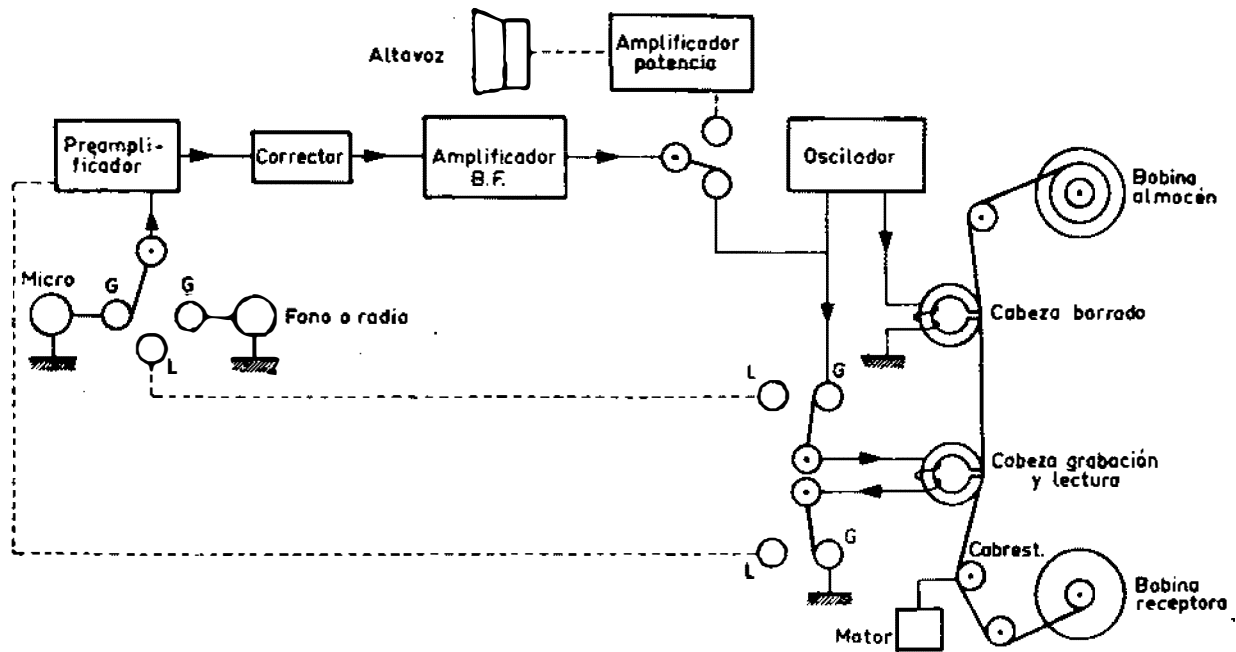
Altavoz

Amplificador potencia

Preamplificador

Corrector

Amplificador B.F.

Oscilador

Bobina almacén

Micro

G

G

Fono o radio

L

Cabeza borrado

L

G

Cabeza grabación y lectura

L

G

Cabrest.

Bobina receptora

Motor